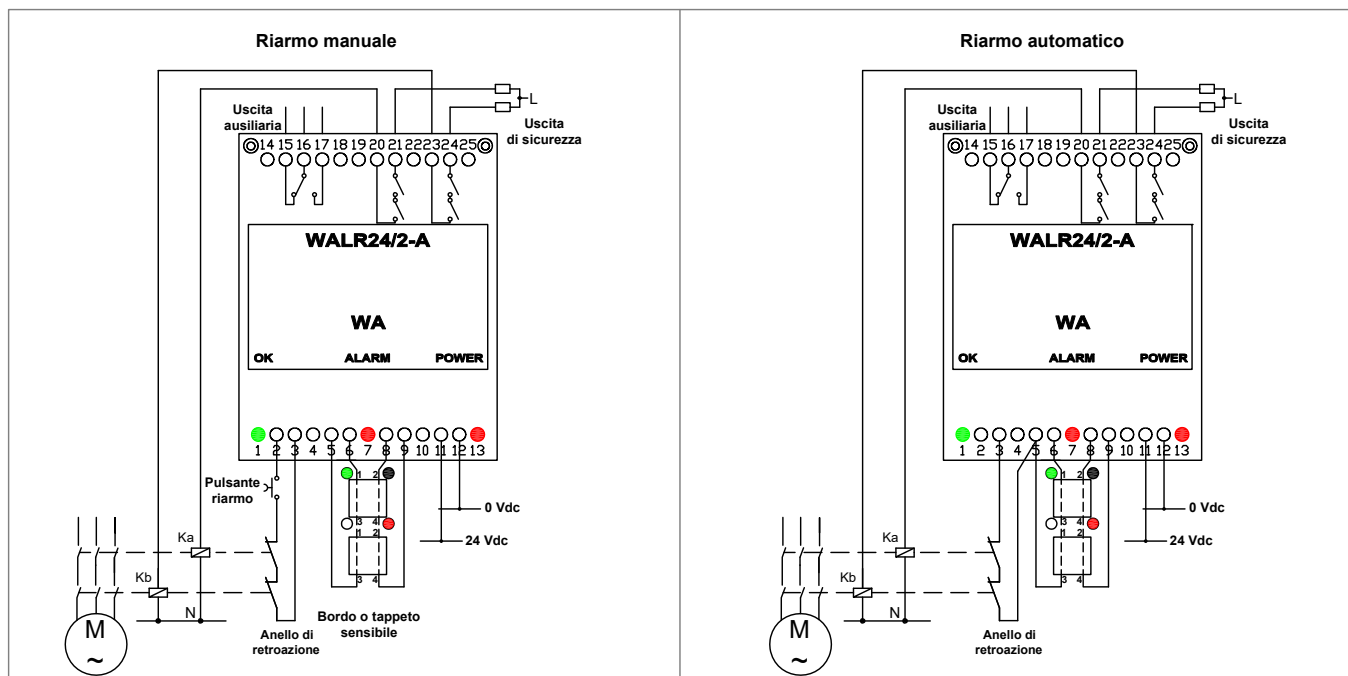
Riarmo manuale

L

Uscita ausiliaria

Uscita di sicurezza

14 15 16 17 18 19 20 21 22 23 24 25

WALR24/2-A

WA

OK ALARM POWER

1 2 3 4 5 6 7 8 9 10 11 12 13

Pulsante riarmo

1 2 3 4 1 2 3 4

0 Vdc

24 Vdc

Ka

Kb

N

M ~

Anello di retroazione

Bordo o tappeto sensibile

Riarmo automatico

L

Uscita ausiliaria

Uscita di sicurezza

14 15 16 17 18 19 20 21 22 23 24 25

WALR24/2-A

WA

OK ALARM POWER

1 2 3 4 5 6 7 8 9 10 11 12 13

1 2 3 4 1 2 3 4

0 Vdc

24 Vdc

Ka

Kb

N

M ~

Anello di retroazione